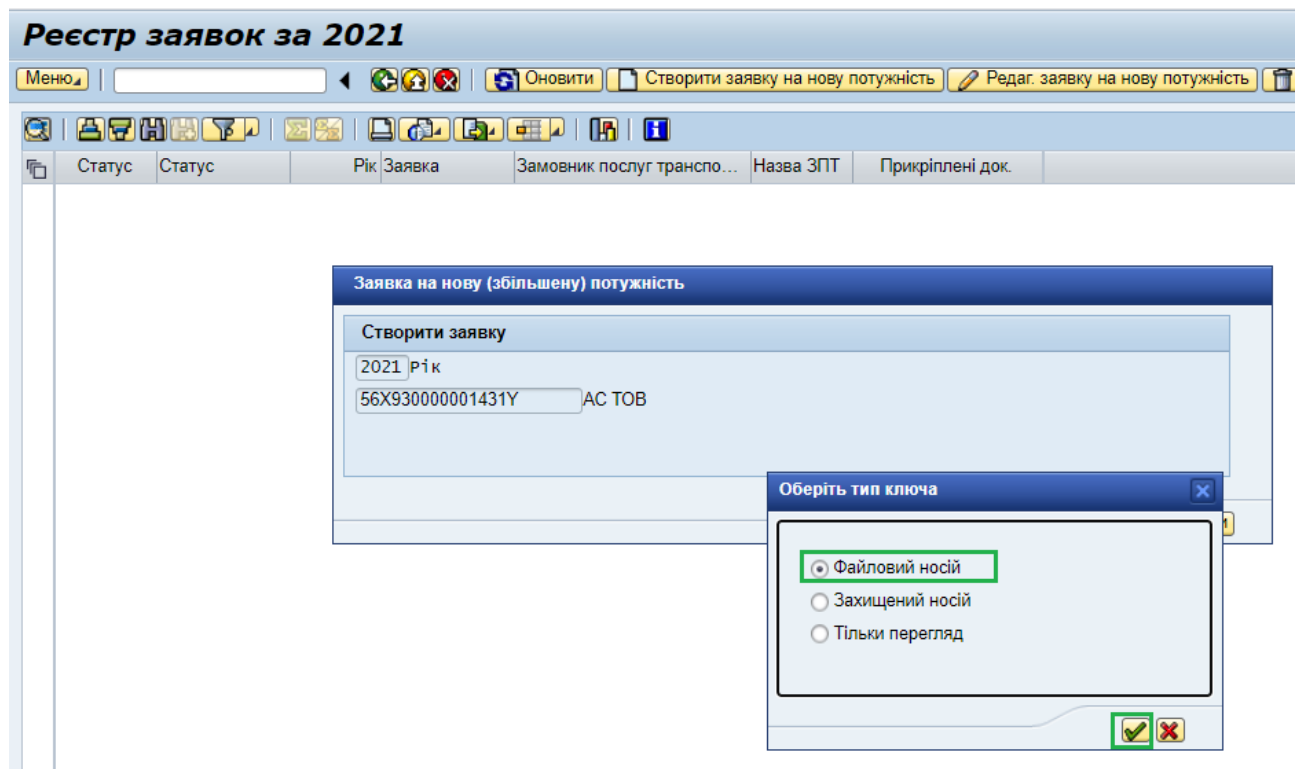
Реєстр заявок за 2021

Меню | Оновити | Створити заявку на нову потужність | Редаг. заявку на нову потужність

| Статус | Статус | Рік | Заявка | Замовник послуг транспо... | Назва ЗПТ | Прикріплені док. |
|---|---|---|---|---|---|---|

Заявка на нову (збільшену) потужність

Створити заявку

2021 Рік

56X930000001431Y АС ТОВ

Оберіть тип ключа

Файловий носій

Захищений носій

Тільки перегляд